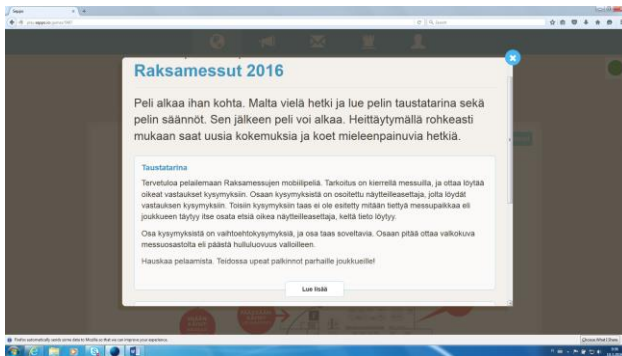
Raksamessut 2016

Peli alkaa ihan kohta. Malta vielä hetki ja lue pelin taustatarina sekä pelin säännöt. Sen jälkeen peli voi alkaa. Heittäytymällä rohkeasti mukaan saat uusia kokemuksia ja koet mieleenpainuvia hetkiä.

Taustatarina

Tervetuloa pelailemaan Raksamessujen mobiilipeliä. Tarkoitus on kierrellä messuilla, ja ottaa löytää oikeat vastaukset kysymyksiin. Osaan kysymyksistä on osoitettu näytteilleasettaja, jolta löydät vastauksen kysymykseen. Toisiin kysymyksiin taas ei ole esitetty mitään tiettyä messupaikkaa eli joukkueen täytyy itse osata etsiä oikea näytteilleasettaja, keltä tieto löytyy.

Osa kysymyksistä on vaihtoehtokysymyksiä, ja osa taas soveltavia. Osaan pitää ottaa valkokuva messuosastolta eli päästä hulluluovuus valloilleen.

Hauskaa pelaamista. Teidossa upeat palkinnot parhaille joukkueille!

Lue lisää